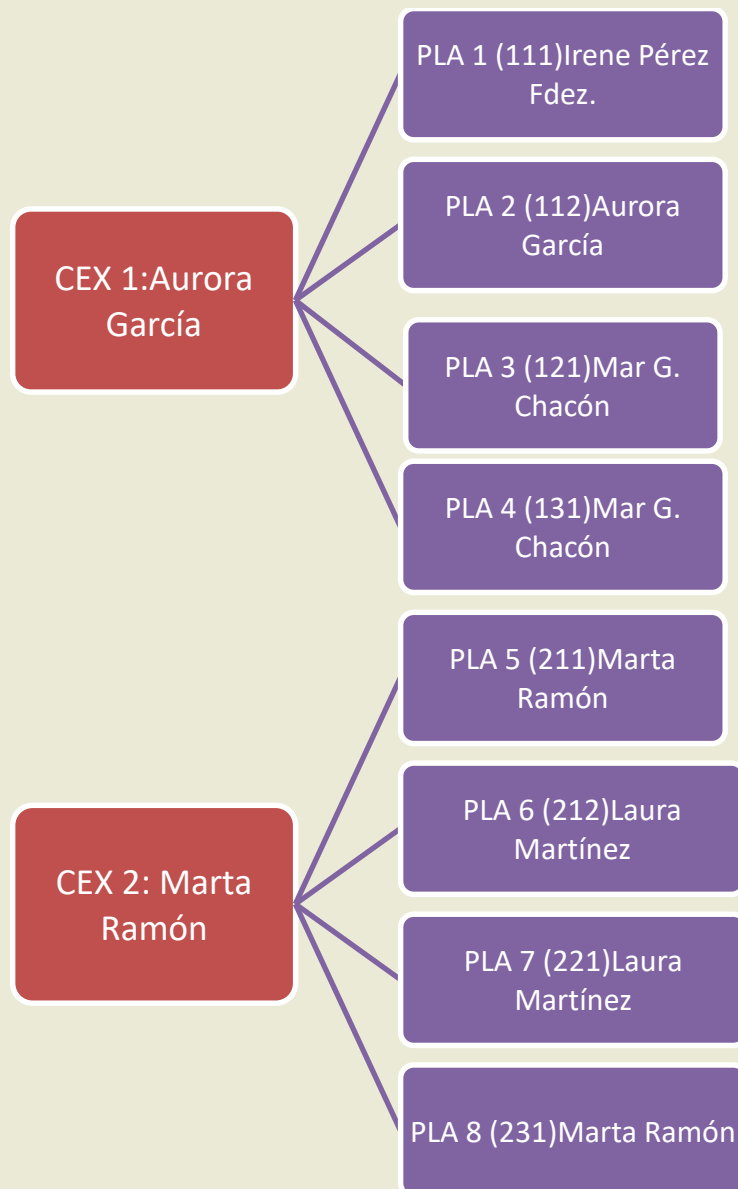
CEX 1:Aurora García

PLA 1 (111)Irene Pérez Fdez.

PLA 2 (112)Aurora García

PLA 3 (121)Mar G. Chacón

PLA 4 (131)Mar G. Chacón

CEX 2: Marta Ramón

PLA 5 (211)Marta Ramón

PLA 6 (212)Laura Martínez

PLA 7 (221)Laura Martínez

PLA 8 (231)Marta Ramón